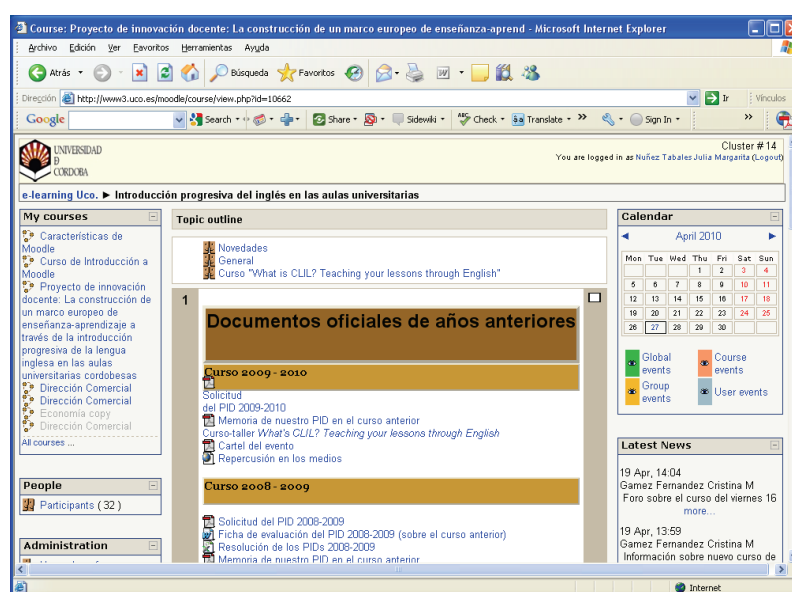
Course: Proyecto de innovación docente: La construcción de un marco europeo de enseñanza-aprend - Microsoft Internet Explorer

Archivo Edición Ver Favoritos Herramientas Ayuda

Atrás Búsqueda Favoritos

Dirección http://www3.uco.es/moodle/course/view.php?id=10662 Ir Vínculos

Google Search Share Sidewiki Check Translate Sign In

UNIVERSIDAD DE CORDOBA

Cluster # 14
You are logged in as Nuñez Tabales Julia Margarita (Logout)

e-learning Uco. ► Introducción progresiva del inglés en las aulas universitarias

My courses

Características de Moodle
Curso de Introducción a Moodle
Proyecto de innovación docente: La construcción de un marco europeo de enseñanza-aprendizaje a través de la introducción progresiva de la lengua inglesa en las aulas universitarias cordobesas
Dirección Comercial
Dirección Comercial
Economía copy
Dirección Comercial
All courses ...

People

Participants (32)

Administration

Topic outline

Novedades
General
Curso "What is CLIL? Teaching your lessons through English"

1

Documentos oficiales de años anteriores

Curso 2009 - 2010

Solicitud del PID 2009-2010
Memoria de nuestro PID en el curso anterior
Curso-taller What's CLIL? Teaching your lessons through English
Cartel del evento
Repercusión en los medios

Curso 2008 - 2009

Solicitud del PID 2008-2009
Ficha de evaluación del PID 2008-2009 (sobre el curso anterior)
Resolución de los PIDs 2008-2009
Memoria de nuestro PID en el curso anterior

Calendar

April 2010

| Mon | Tue | Wed | Thu | Fri | Sat | Sun |
|---|---|---|---|---|---|---|
| | | | 1 | 2 | 3 | 4 |
| 5 | 6 | 7 | 8 | 9 | 10 | 11 |
| 12 | 13 | 14 | 15 | 16 | 17 | 18 |
| 19 | 20 | 21 | 22 | 23 | 24 | 25 |
| 26 | 27 | 28 | 29 | 30 | | |

Global events
Course events
Group events
User events

Latest News

19 Apr, 14:04
Gamez Fernandez Cristina M
Foro sobre el curso del viernes 16
more...

19 Apr, 13:59
Gamez Fernandez Cristina M
Información sobre nuevo curso de

Internet